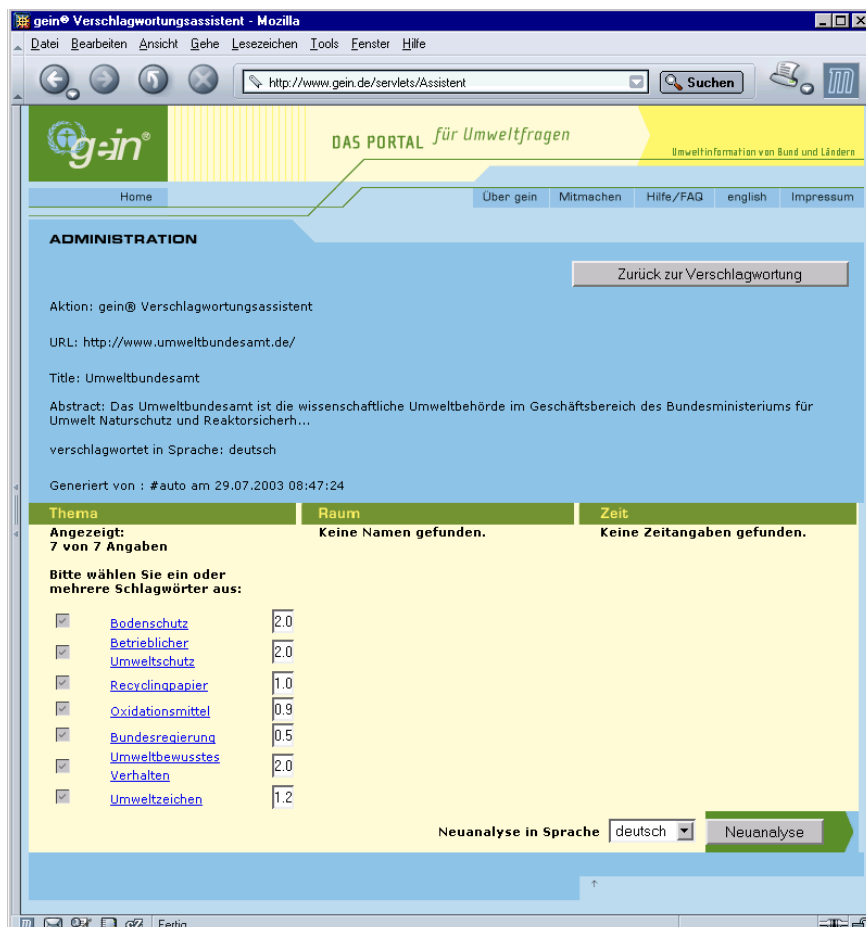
gein® Verschlagwortungsassistent - Mozilla

Datei Bearbeiten Ansicht Gehe Lesezeichen Tools Fenster Hilfe

http://www.gein.de/servlets/Assistent

Suchen

gein®

DAS PORTAL für Umweltfragen

Umweltinformation von Bund und Ländern

Home

Über gein | Mitmachen | Hilfe/FAQ | english | Impressum

ADMINISTRATION

Zurück zur Verschlagwortung

Aktion: gein® Verschlagwortungsassistent

URL: http://www.umweltbundesamt.de/

Title: Umweltbundesamt

Abstract: Das Umweltbundesamt ist die wissenschaftliche Umweltbehörde im Geschäftsbereich des Bundesministeriums für Umwelt Naturschutz und Reaktorsicherh...

verschlagwortet in Sprache: deutsch

Generiert von : #auto am 29.07.2003 08:47:24

| Thema | Raum | Zeit |
|---|---|---|
| Angezeigt: 7 von 7 Angaben | Keine Namen gefunden. | Keine Zeitangaben gefunden. |

Bitte wählen Sie ein oder mehrere Schlagwörter aus:

Bodenschutz 2.0
Betrieblicher Umweltschutz 2.0
Recyclingpapier 1.0
Oxidationsmittel 0.9
Bundesregierung 0.5
Umweltbewusstes Verhalten 2.0
Umweltzeichen 1.2

Neuanalyse in Sprache deutsch Neuanalyse

Fertig